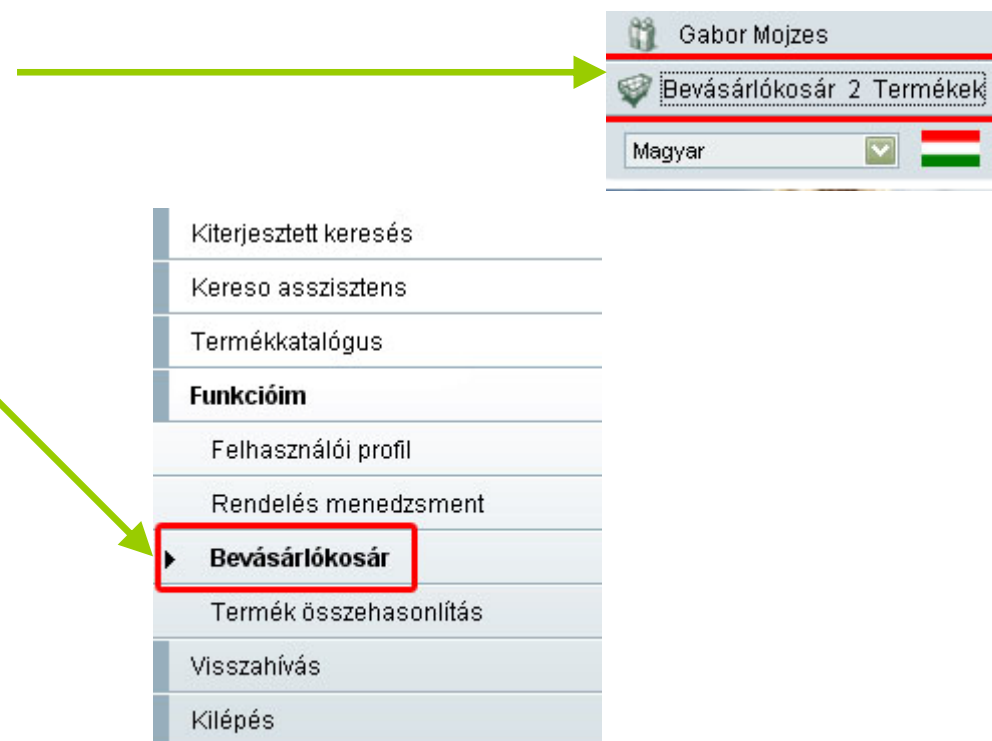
Gabor Mojzes

Bevásárlókosár 2 Termékek

Magyar

Kiterjesztett keresés

Kereso asszisztens

Termékkatalógus

Funkcióim

Felhasználói profil

Rendelés menedzsment

Bevásárlókosár

Termék összehasonlítás

Visszahívás

Kilépés